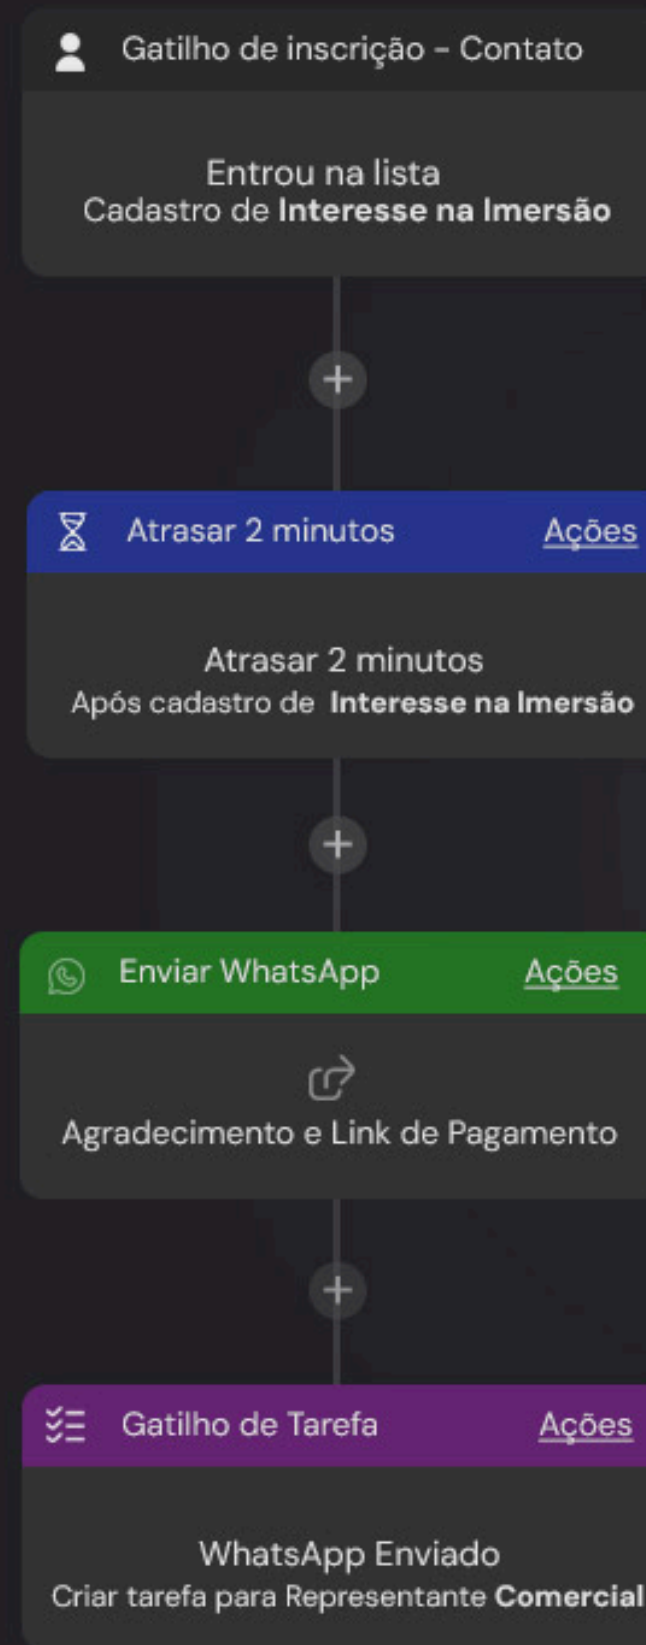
Gatilho de inscrição - Contato

Entrou na lista
Cadastro de **Interesse na Imersão**

+

Atrasar 2 minutos Ações

Atrasar 2 minutos
Após cadastro de **Interesse na Imersão**

+

Enviar WhatsApp Ações

Agradecimento e Link de Pagamento

+

Gatilho de Tarefa Ações

WhatsApp Enviado
Criar tarefa para Representante **Comercial**